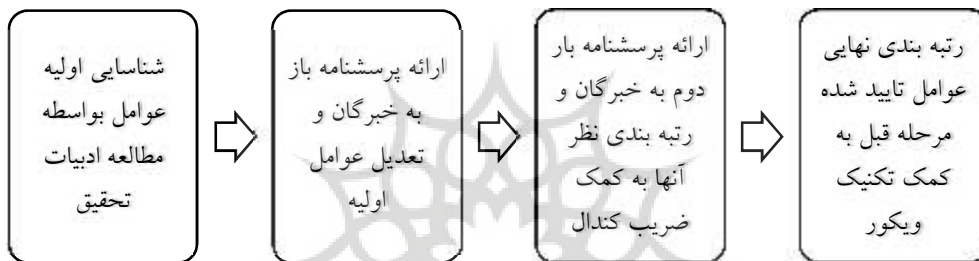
شناسایی اولیه عوامل بواسطه مطالعه ادبیات تحقیق

ارائه پرسشنامه باز به خبرگان و تعدیل عوامل اولیه

ارائه پرسشنامه بار دوم به خبرگان و رتبه بندی نظر آنها به کمک ضریب کندال

رتبه بندی نهایی عوامل تایید شده مرحله قبل به کمک تکنیک ویکور